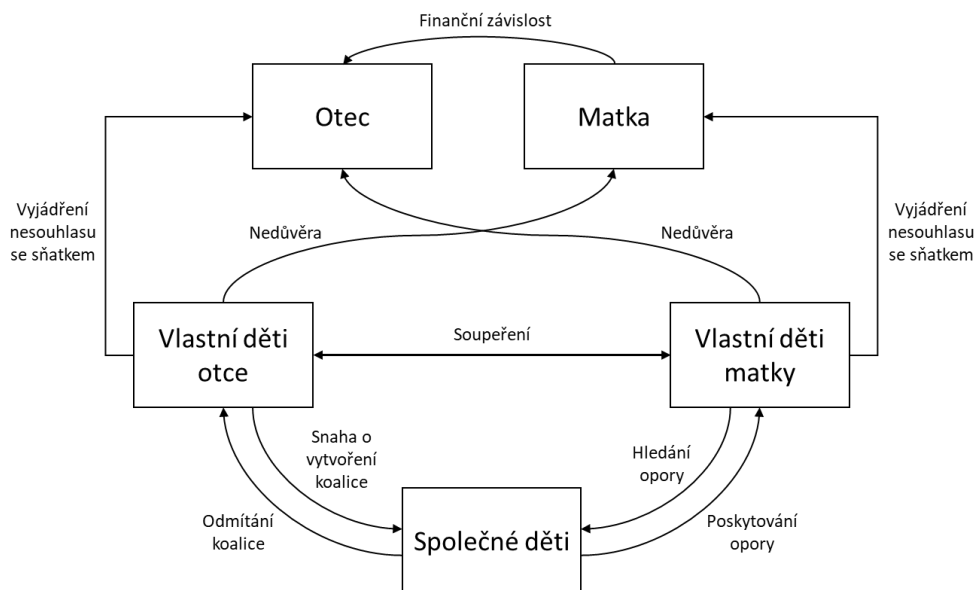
Finanční závislost

Otec

Matka

Vyjádření nesouhlasu se sňatkem

Nedůvěra

Nedůvěra

Vyjádření nesouhlasu se sňatkem

Vlastní děti otce

Soupeření

Vlastní děti matky

Snaha o vytvoření koalice

Hledání opory

Odmítání koalice

Společné děti

Poskytování opory